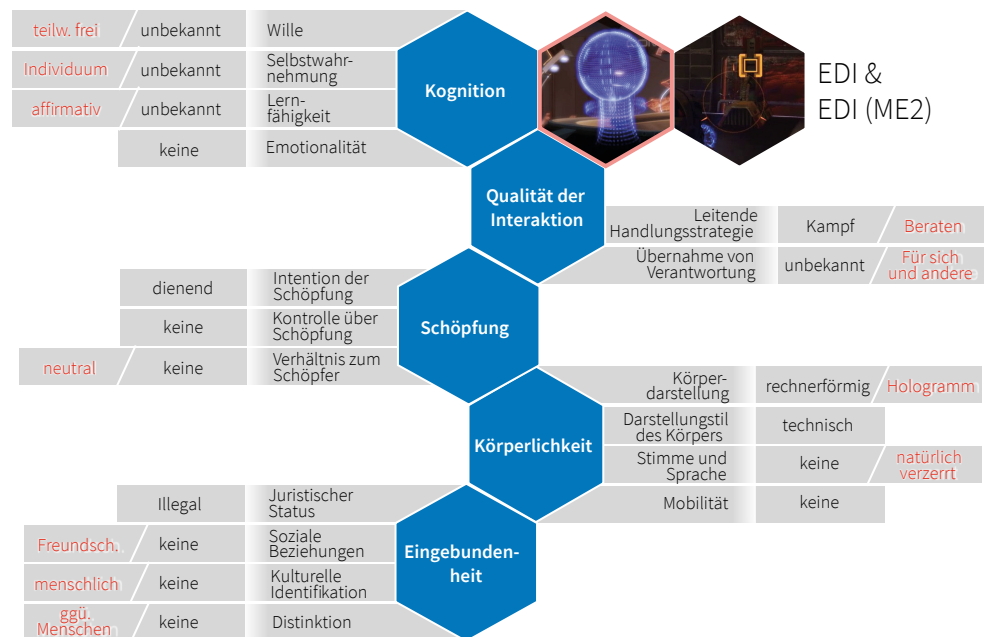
EDI &
EDI (ME2)

Kognition

| | | |
|---|---|---|
| teilw. frei | unbekannt | Wille |
| Individuum | unbekannt | Selbstwahrnehmung |
| affirmativ | unbekannt | Lernfähigkeit |
| | keine | Emotionalität |

Qualität der Interaktion

| | | |
|---|---|---|
| Leitende Handlungsstrategie | Kampf | Beraten |
| Übernahme von Verantwortung | unbekannt | Für sich und andere |

Schöpfung

| | | |
|---|---|---|
| | dienend | Intention der Schöpfung |
| | keine | Kontrolle über Schöpfung |
| neutral | keine | Verhältnis zum Schöpfer |

Körperlichkeit

| | | |
|---|---|---|
| Körperdarstellung | rechnerförmig | Hologramm |
| Darstellungstil des Körpers | technisch | |
| Stimme und Sprache | keine | natürlich verzerrt |
| Mobilität | keine | |

Eingebundenheit

| | | |
|---|---|---|
| | Illegal | Juristischer Status |
| Freundsch. | keine | Soziale Beziehungen |
| menschlich | keine | Kulturelle Identifikation |
| ggü. Menschen | keine | Distinktion |